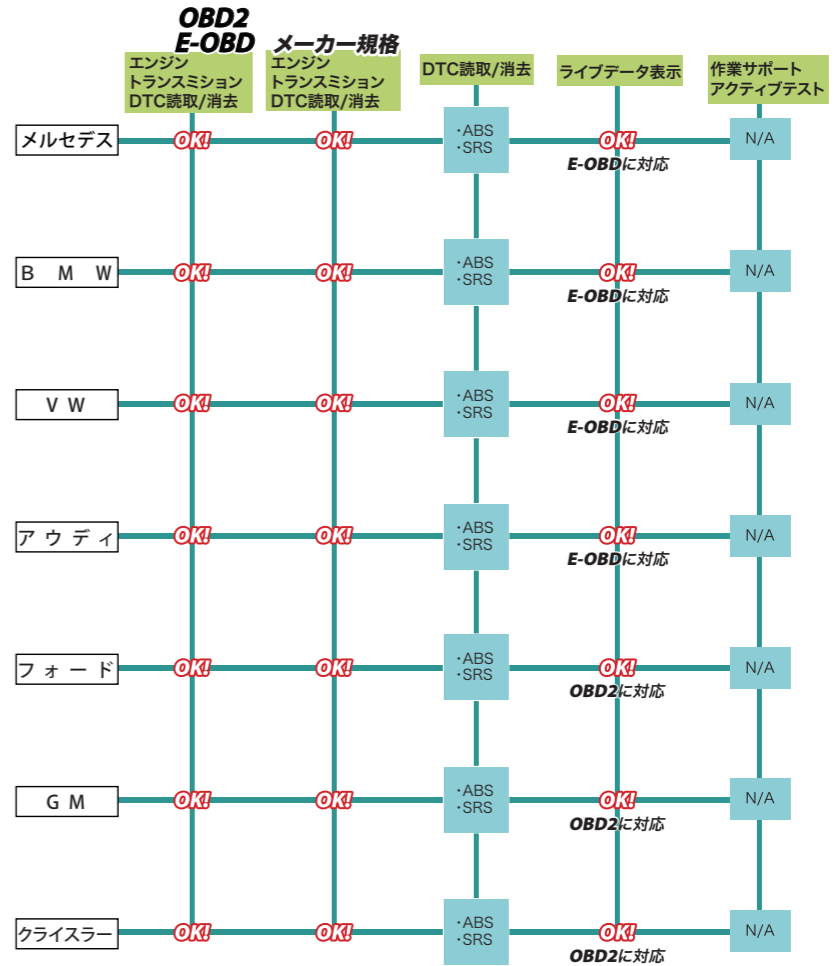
| | OBD2 E-OBD エンジン トランスミッション DTC読取/消去 | メーカー規格 エンジン トランスミッション DTC読取/消去 | DTC読取/消去 | ライブデータ表示 | 作業サポート アクティブテスト |
|---|---|---|---|---|---|
| メルセデス | OK! | OK! | ・ABS ・SRS | OK! E-OBDに対応 | N/A |
| B M W | OK! | OK! | ・ABS ・SRS | OK! E-OBDに対応 | N/A |
| V W | OK! | OK! | ・ABS ・SRS | OK! E-OBDに対応 | N/A |
| アウディ | OK! | OK! | ・ABS ・SRS | OK! E-OBDに対応 | N/A |
| フォード | OK! | OK! | ・ABS ・SRS | OK! OBD2に対応 | N/A |
| G M | OK! | OK! | ・ABS ・SRS | OK! OBD2に対応 | N/A |
| クライスラー | OK! | OK! | ・ABS ・SRS | OK! OBD2に対応 | N/A |